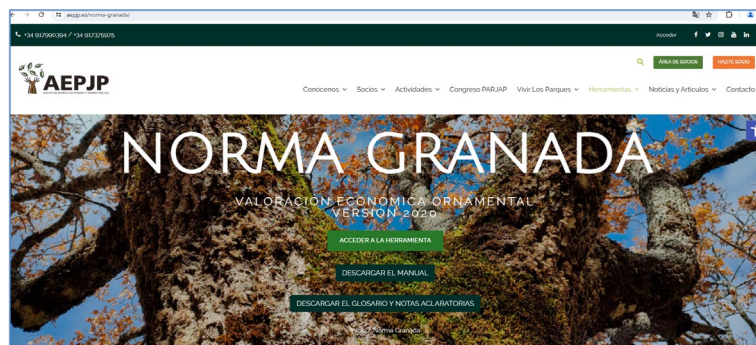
aepjp.es/norma-granada/

+34 917990394 / +34 917375976

Acceder

AEPJP

ASOCIACIÓN ESPAÑOLA DE PARQUES Y JARDINES PÚBLICOS

ÁREA DE SOCIOS

HAZTE SOCIO

Conócenos Socios Actividades Congreso PARJAP Vivir Los Parques Herramientas Noticias y Artículos Contacto

NORMA GRANADA

VALORACIÓN ECONÓMICA ORNAMENTAL
VERSIÓN 2020

ACCEDER A LA HERRAMIENTA

DESCARGAR EL MANUAL

DESCARGAR EL GLOSARIO Y NOTAS ACLARATORIAS

Norma Granada